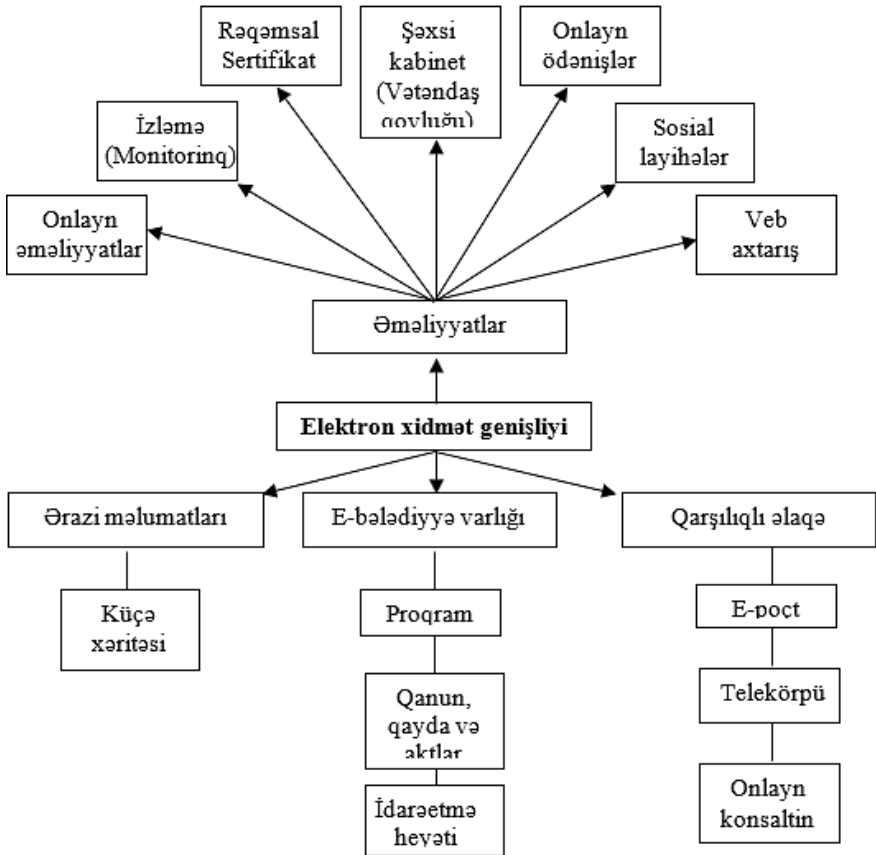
Rəqəmsal Sertifikat

Şəxsi kabinet (Vətəndaş qovluğu)

Onlayn ödənişlər

İzləmə (Monitorinq)

Sosial layihələr

Onlayn əməliyyatlar

Veb axtarış

Əməliyyatlar

Elektron xidmət genişliyi

Ərazi məlumatları

E-bələdiyyə varlığı

Qarşılıqlı əlaqə

Küçə xəritəsi

Proqram

E-poçt

Qanun, qayda və aktlar

Telekörpü

İdarəetmə heyəti

Onlayn konsaltin